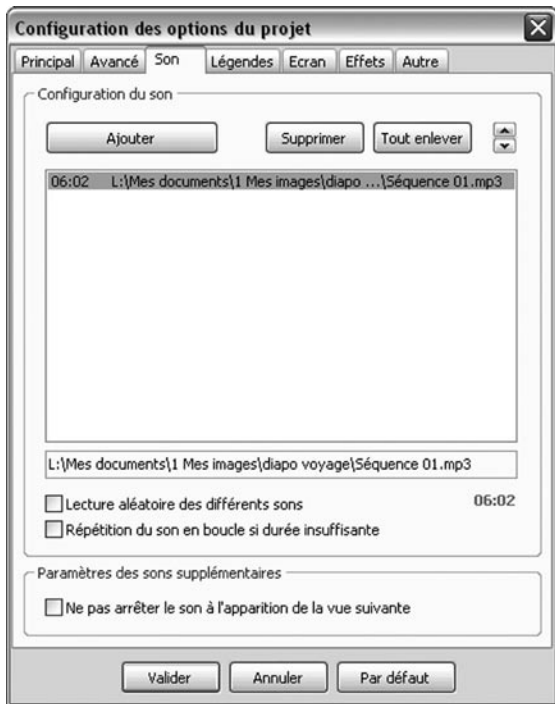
Configuration des options du projet

Principal | Avancé | Son | Légendes | Ecran | Effets | Autre

Configuration du son

Ajouter

Supprimer

Tout enlever

06:02 L:\Mes documents\1 Mes images\diapo ...\Séquence 01.mp3

L:\Mes documents\1 Mes images\diapo voyage\Séquence 01.mp3

Lecture aléatoire des différents sons

06:02

Répétition du son en boucle si durée insuffisante

Paramètres des sons supplémentaires

Ne pas arrêter le son à l'apparition de la vue suivante

Valider

Annuler

Par défaut